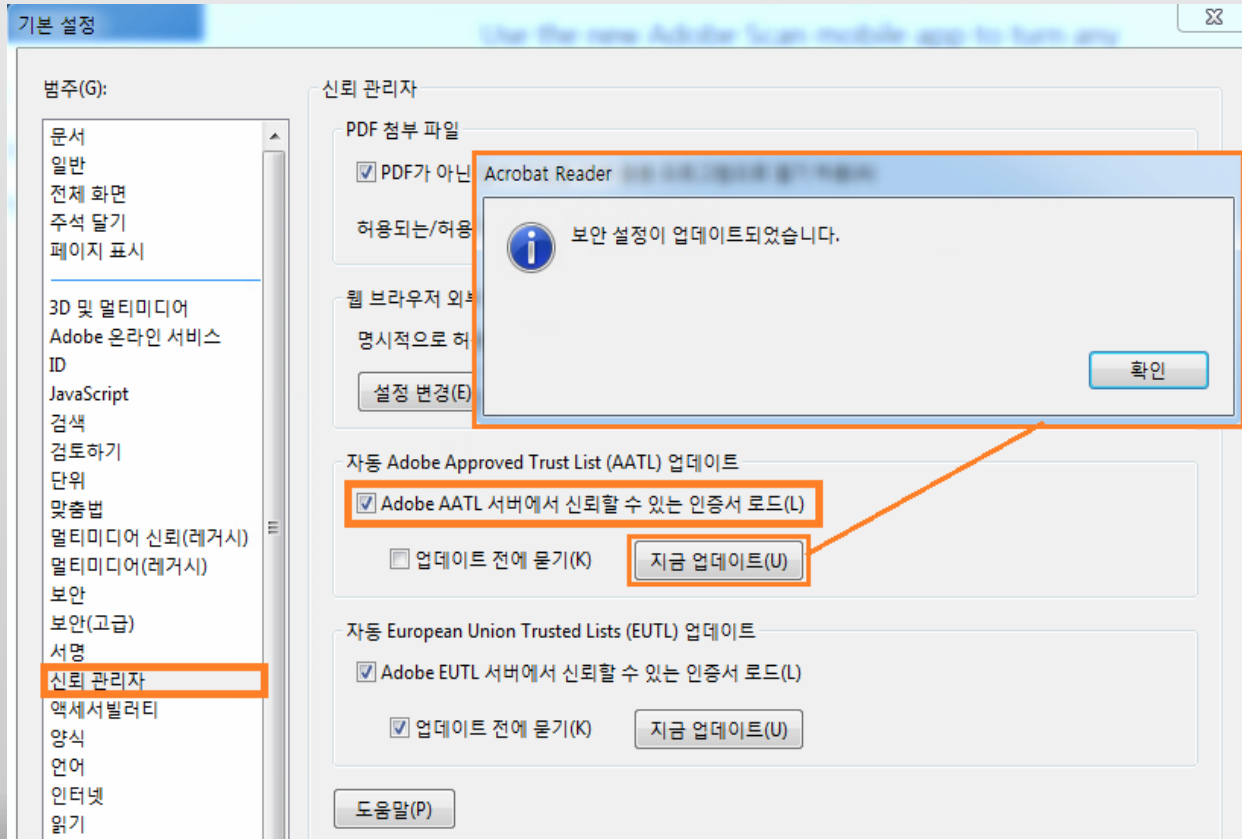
기본 설정

Use the new Adobe Scan mobile app to turn any

범주(G):

문서
일반
전체 화면
주석 달기
페이지 표시

3D 및 멀티미디어
Adobe 온라인 서비스
ID
JavaScript
검색
검토하기
단위
맞춤법
멀티미디어 신뢰(레거시)
멀티미디어(레거시)
보안
보안(고급)
서명
신뢰 관리자
액세서빌러티
양식
언어
인터넷
읽기

신뢰 관리자

PDF 첨부 파일

PDF가 아닌

허용되는/허용

웹 브라우저 외부

명시적으로 허

설정 변경(E)

Acrobat Reader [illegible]

보안 설정이 업데이트되었습니다.

확인

자동 Adobe Approved Trust List (AATL) 업데이트

Adobe AATL 서버에서 신뢰할 수 있는 인증서 로드(L)

업데이트 전에 묻기(K)

지금 업데이트(U)

자동 European Union Trusted Lists (EUTL) 업데이트

Adobe EUTL 서버에서 신뢰할 수 있는 인증서 로드(L)

업데이트 전에 묻기(K)

지금 업데이트(U)

도움말(P)